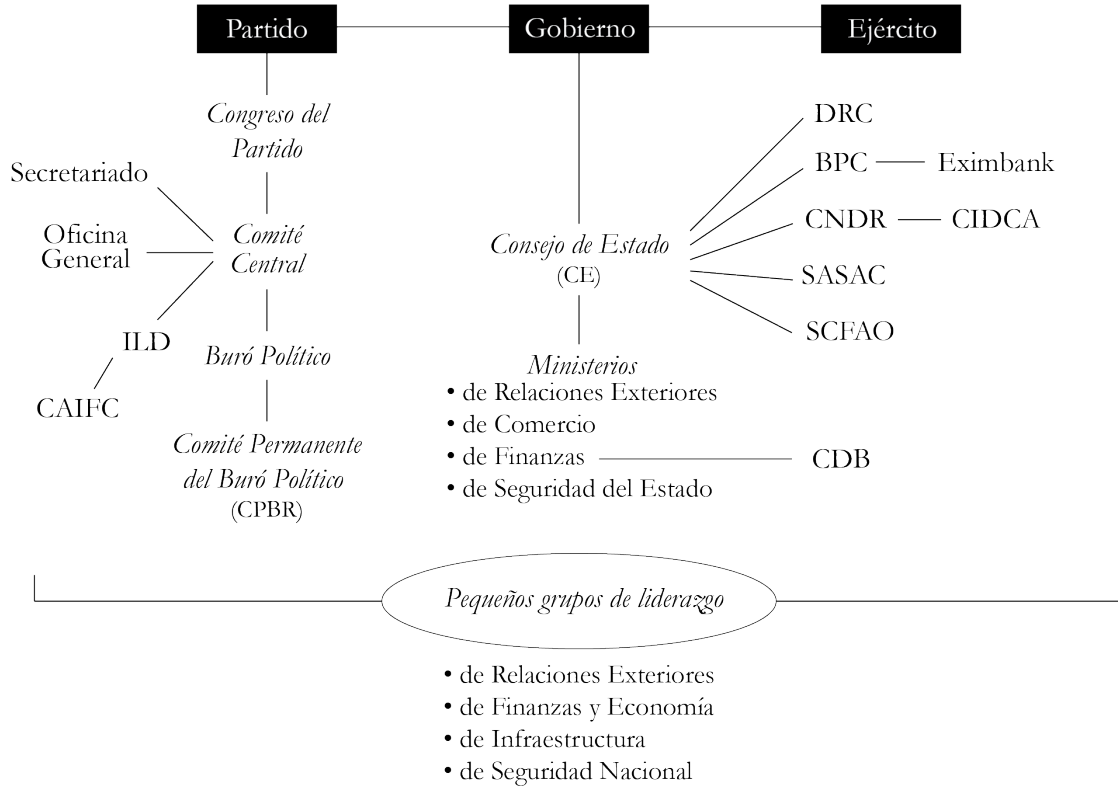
Partido

Gobierno

Ejército

Congreso del Partido

Secretariado

Oficina General

Comité Central

ILD

CAIFC

Buró Político

Comité Permanente del Buró Político (CPBR)

Consejo de Estado (CE)

Ministerios
• de Relaciones Exteriores
• de Comercio
• de Finanzas
• de Seguridad del Estado

DRC

BPC

Eximbank

CNDR

CIDCA

SASAC

SCFAO

CDB

Pequeños grupos de liderazgo

• de Relaciones Exteriores
• de Finanzas y Economía
• de Infraestructura
• de Seguridad Nacional